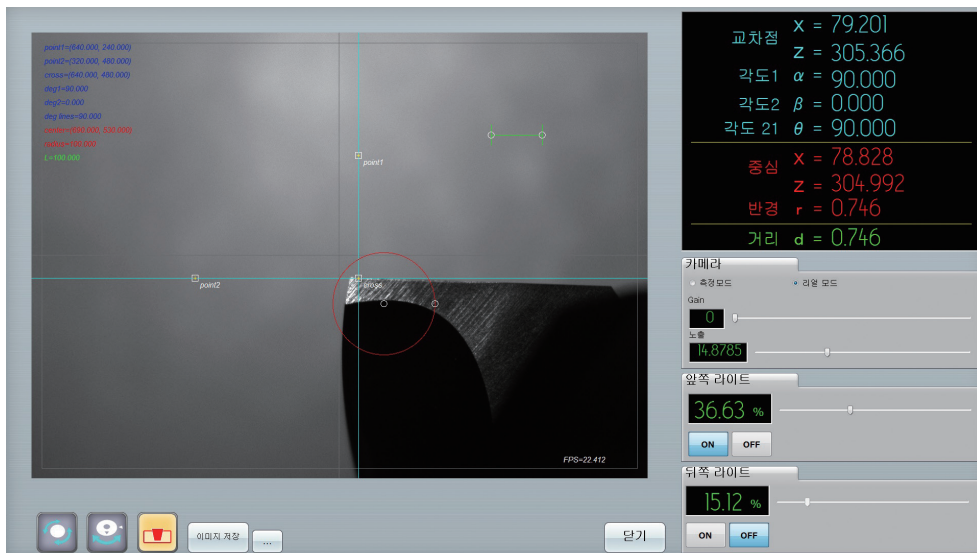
point1=(640.000, 240.000)
point2=(320.000, 480.000)
cross=(640.000, 480.000)
deg1=90.000
deg2=0.000
deg lines=90.000
center=(690.000, 530.000)
radius=100.000
L=100.000

point1
point2
cross

FPS=22.412

이미지 저장
...
닫기

교차점 x = 79.201
z = 305.366
각도1 α = 90.000
각도2 β = 0.000
각도 21 θ = 90.000
중심 x = 78.828
z = 304.992
반경 r = 0.746
거리 d = 0.746

카메라
측정 모드
리얼 모드
Gain
0
노출
14.8785

앞쪽 라이트
36.63 %
ON
OFF

뒤쪽 라이트
15.12 %
ON
OFF